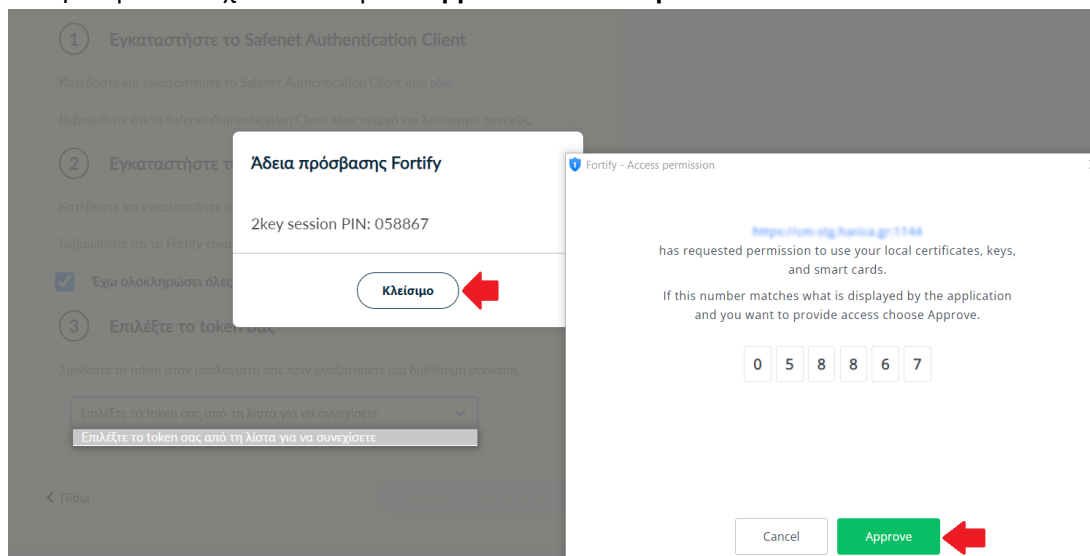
1 Εγκαταστήστε το Safenet Authentication Client

Κατεβάστε και εγκαταστήστε το Safenet Authentication Client από εδώ.

Βεβαιωθείτε ότι το Safenet Authentication Client είναι ενεργό και λειτουργεί συνεχώς.

2 Εγκαταστήστε το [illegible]

Κατεβάστε και εγκαταστήστε το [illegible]

Βεβαιωθείτε ότι το Fortify είναι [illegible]

Έχω ολοκληρώσει όλες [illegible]

3 Επιλέξτε το token σας

Συνδέστε το token στον υπολογιστή σας πριν αναζητήσετε μια διαθέσιμη συσκευή.

Επιλέξτε το token σας από τη λίστα για να συνεχίσετε

Επιλέξτε το token σας από τη λίστα για να συνεχίσετε

< Πίσω

Άδεια πρόσβασης Fortify

2key session PIN: 058867

Κλείσιμο

Fortify - Access permission

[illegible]

has requested permission to use your local certificates, keys, and smart cards.

If this number matches what is displayed by the application and you want to provide access choose Approve.

| 0 | 5 | 8 | 8 | 6 | 7 |
|---|---|---|---|---|---|

Cancel

Approve